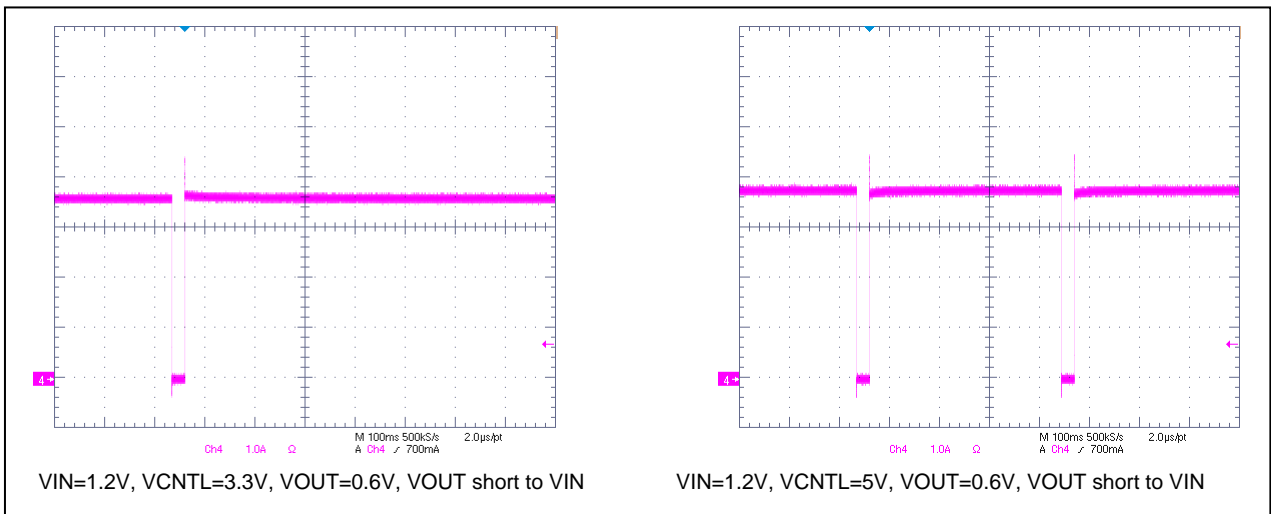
4
Ch4 1.0A Ω
M 100ms 500kS/s 2.0μs/pt
A Ch4 ∕ 700mA

VIN=1.2V, VCNTL=3.3V, VOUT=0.6V, VOUT short to VIN

4
Ch4 1.0A Ω
M 100ms 500kS/s 2.0μs/pt
A Ch4 ∕ 700mA

VIN=1.2V, VCNTL=5V, VOUT=0.6V, VOUT short to VIN